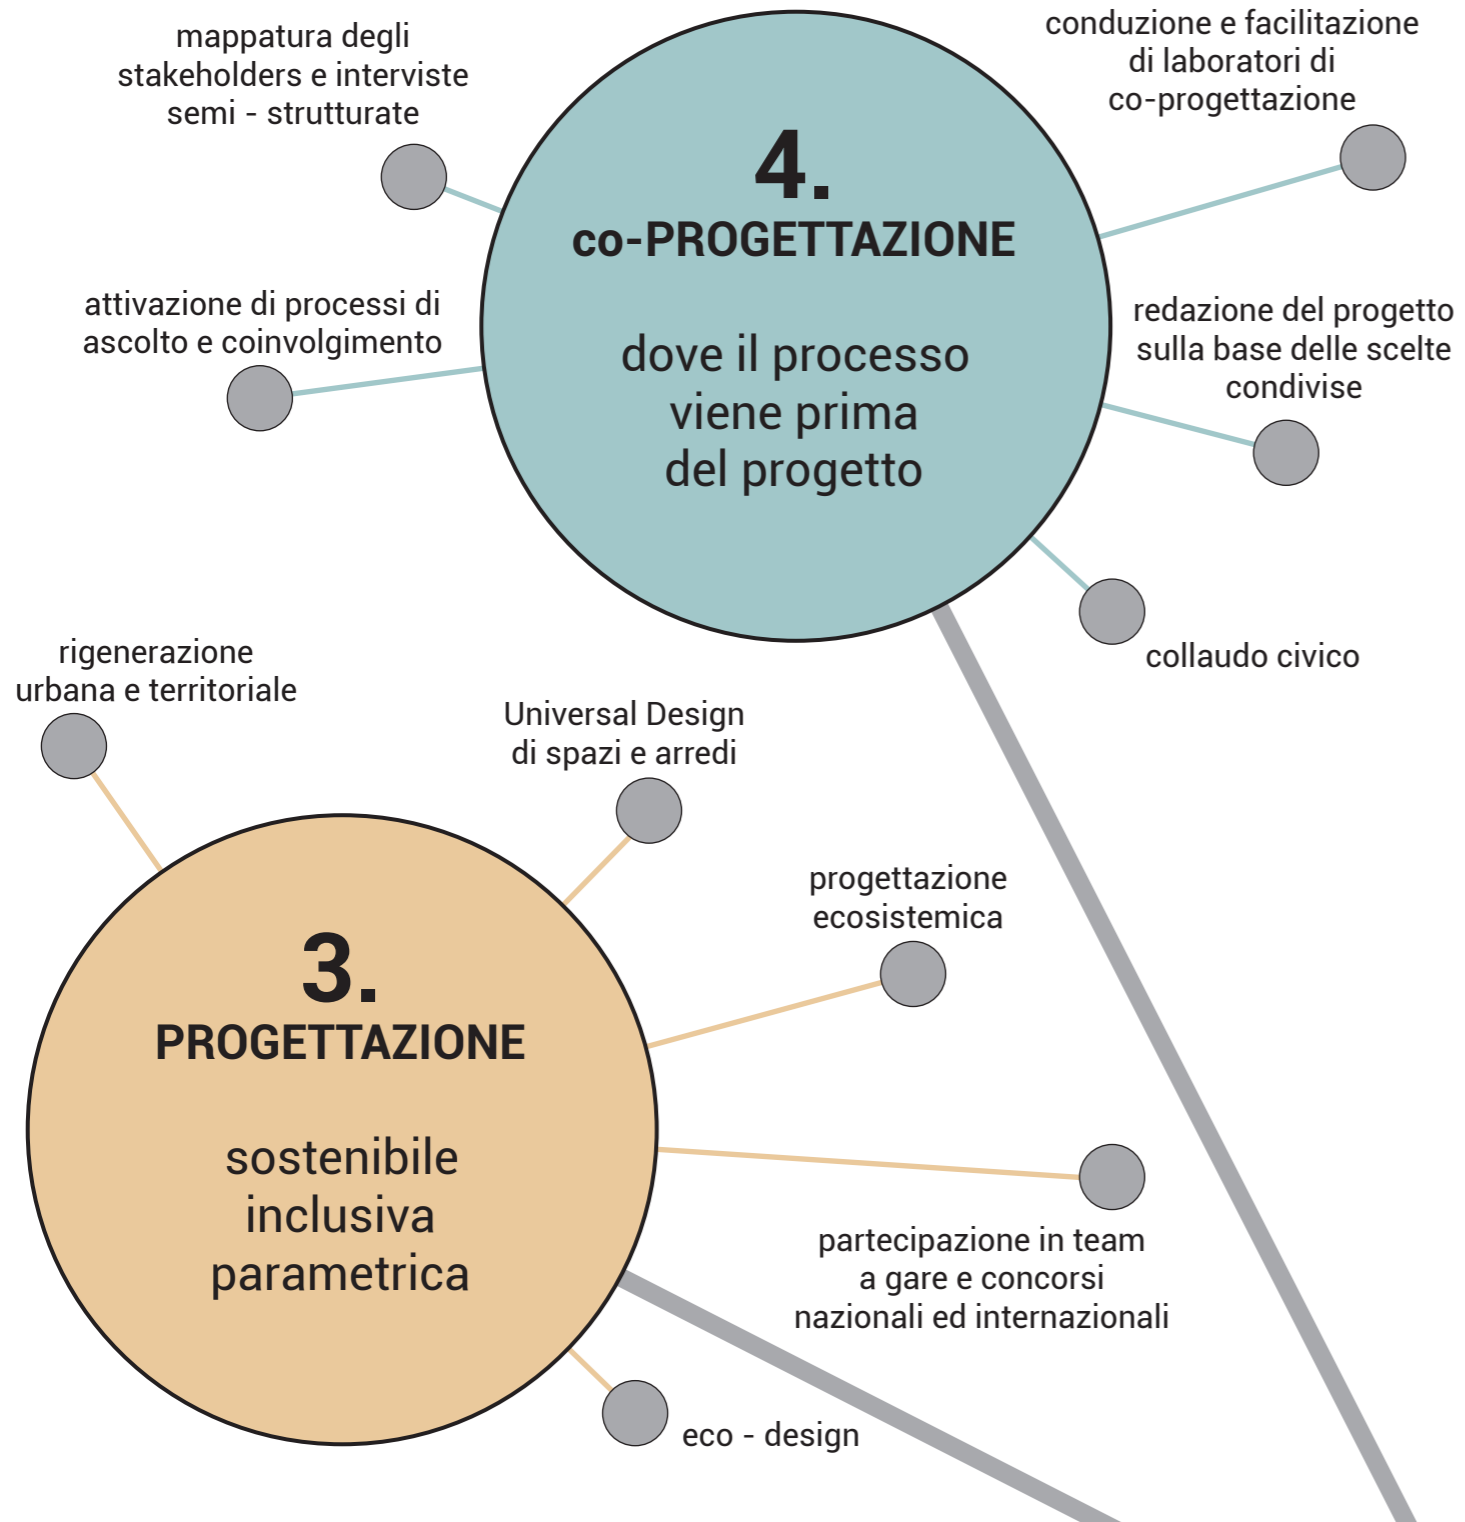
mappatura degli stakeholders e interviste semi - strutturate

conduzione e facilitazione di laboratori di co-progettazione

4.
co-PROGETTAZIONE

dove il processo viene prima del progetto

attivazione di processi di ascolto e coinvolgimento

redazione del progetto sulla base delle scelte condivise

collaudo civico

rigenerazione urbana e territoriale

Universal Design di spazi e arredi

progettazione ecosistemica

3.
PROGETTAZIONE

sostenibile
inclusiva
parametrica

partecipazione in team a gare e concorsi nazionali ed internazionali

eco - design